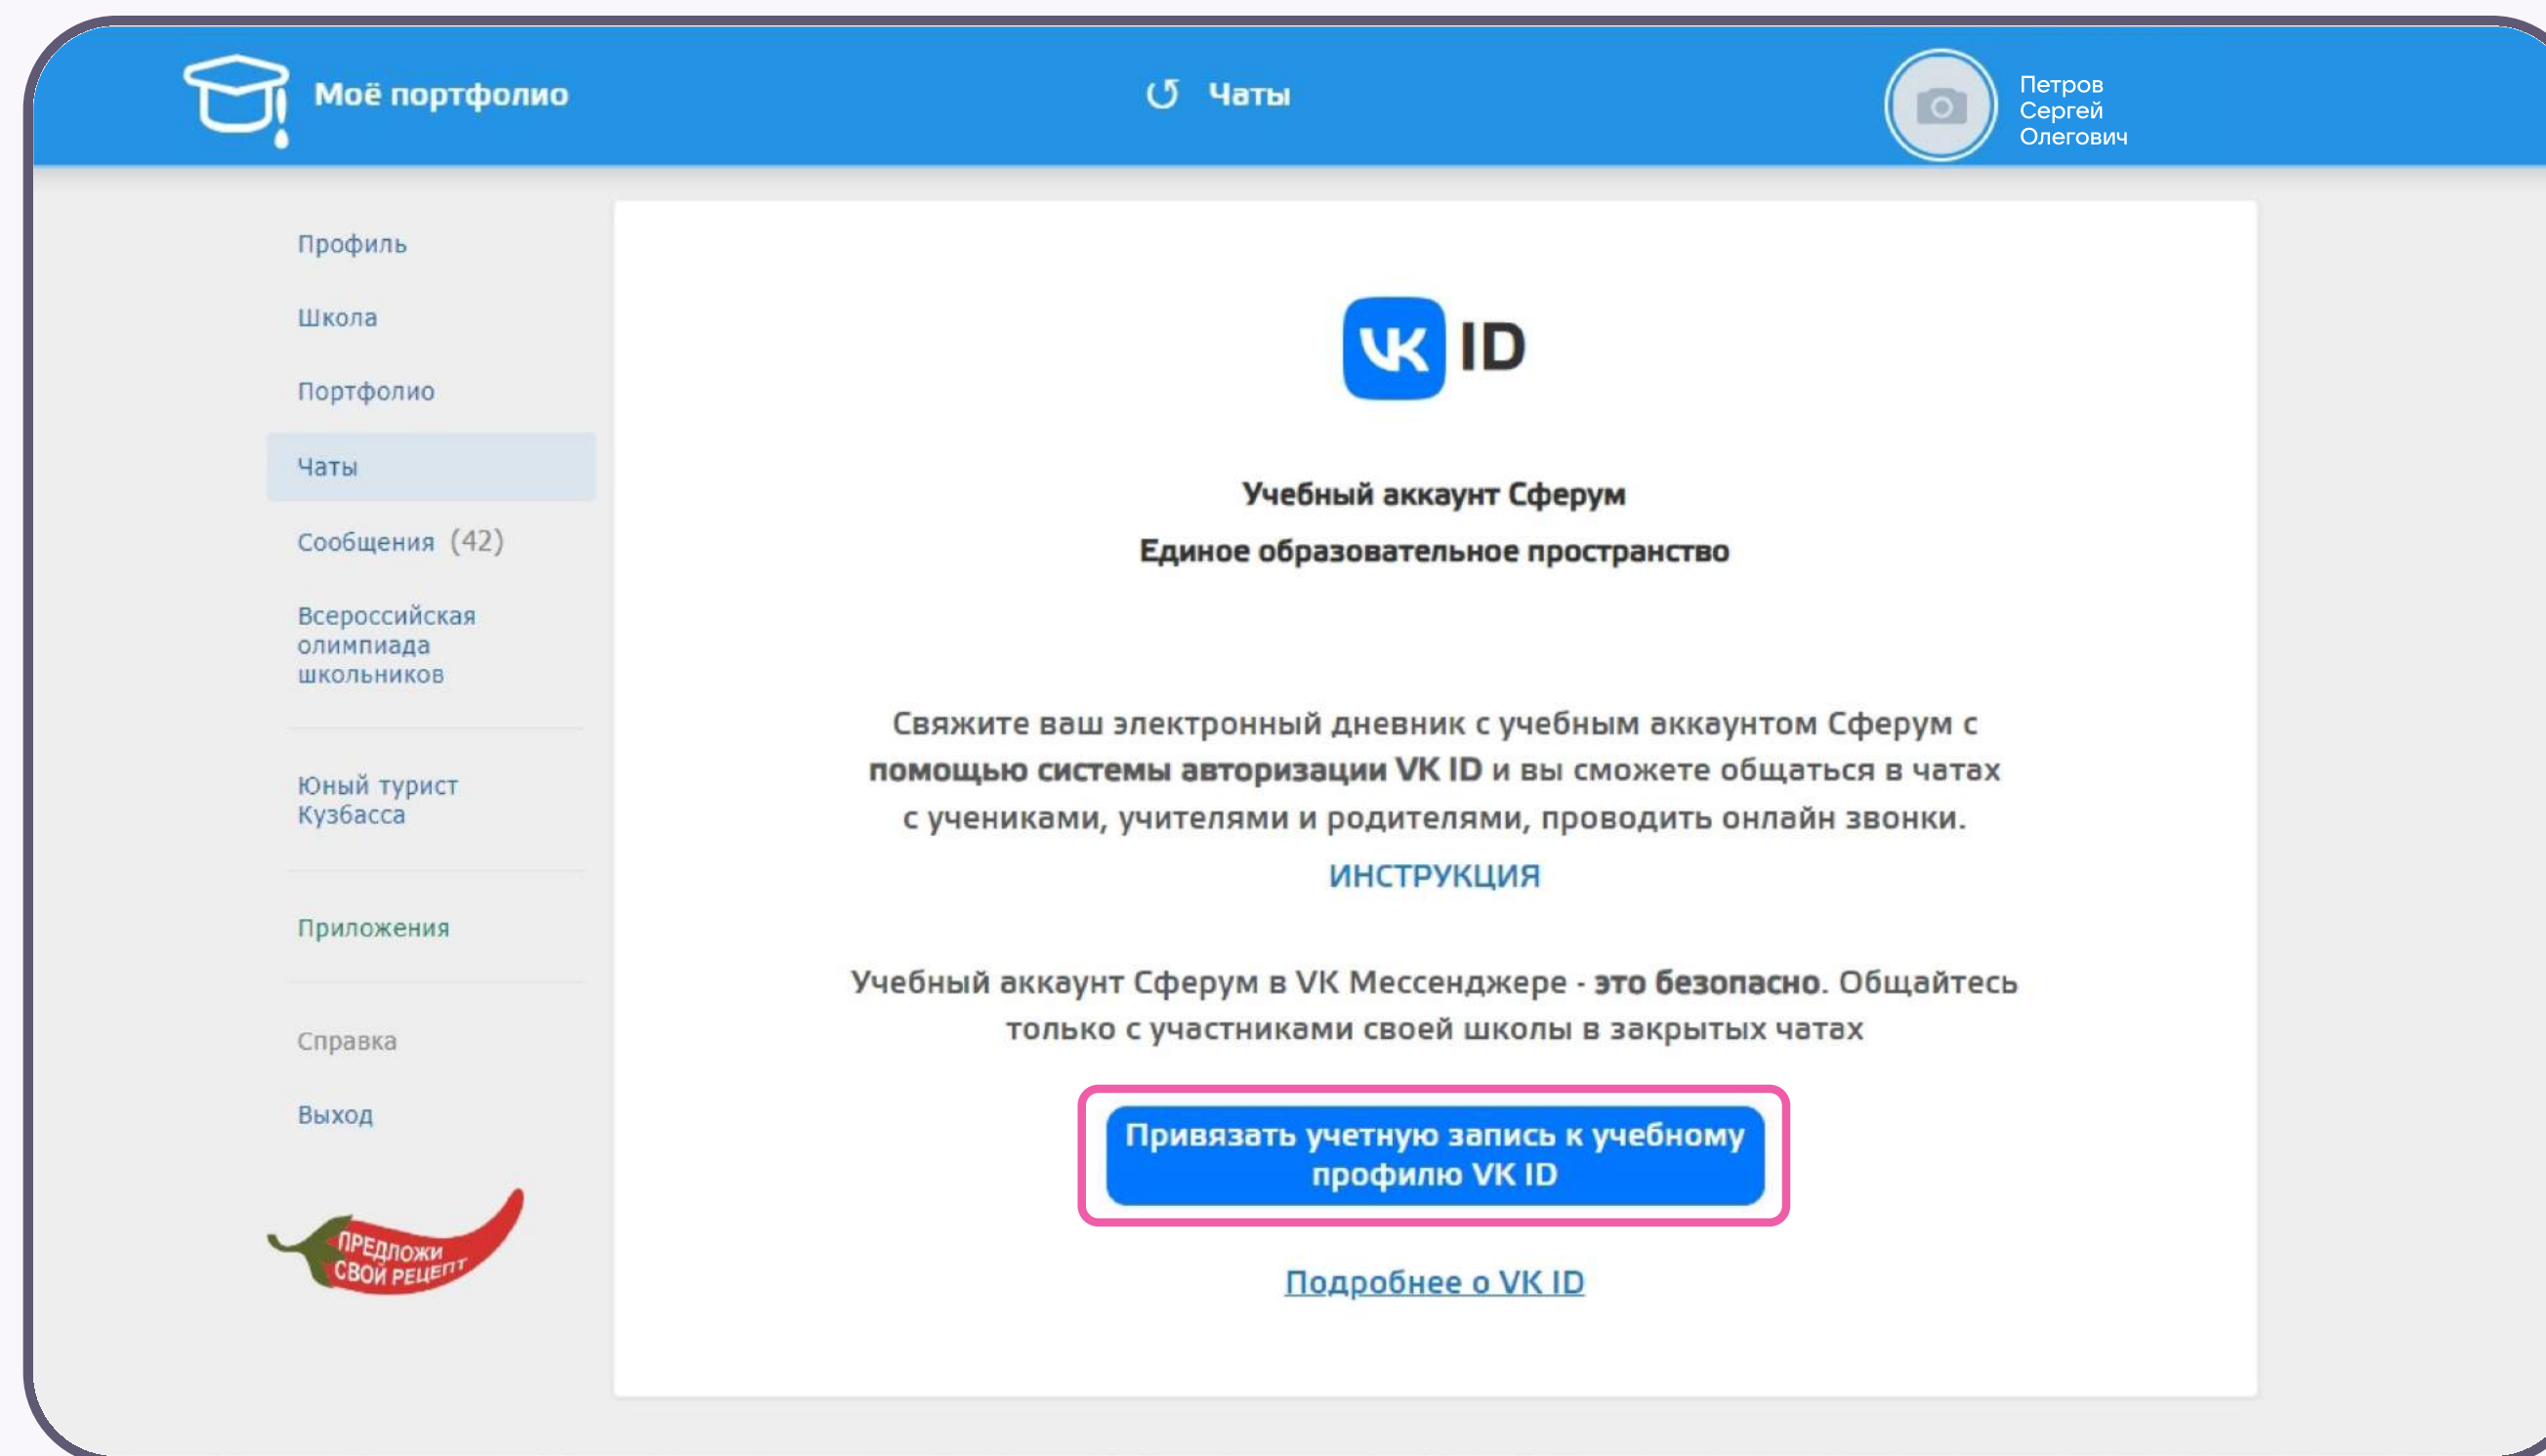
Моё портфолио

Чаты

Петров
Сергей
Олегович

Профиль

Школа

Портфолио

Чаты

Сообщения (42)

Всероссийская олимпиада школьников

Юный турист Кузбасса

Приложения

Справка

Выход

ПРЕДЛОЖИ СВОЙ РЕЦЕПТ

VK ID

Учебный аккаунт Сферум

Единое образовательное пространство

Свяжите ваш электронный дневник с учебным аккаунтом Сферум с помощью системы авторизации VK ID и вы сможете общаться в чатах с учениками, учителями и родителями, проводить онлайн звонки.

ИНСТРУКЦИЯ

Учебный аккаунт Сферум в VK Мессенджере - это безопасно. Общайтесь только с участниками своей школы в закрытых чатах

Привязать учетную запись к учебному профилю VK ID

Подробнее о VK ID